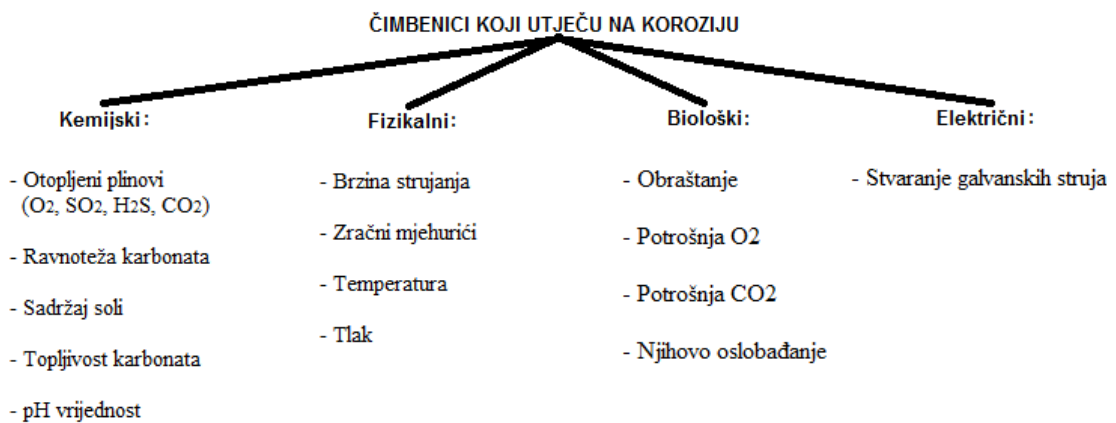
ČIMBENICI KOJI UTJEČU NA KOROZIJU

Kemijski:

- Otopljeni plinovi ($O_2$, $SO_2$, $H_2S$, $CO_2$)

- Ravnoteža karbonata

- Sadržaj soli

- Topljivost karbonata

- pH vrijednost

Fizikalni:

- Brzina strujanja

- Zračni mjehurići

- Temperatura

- Tlak

Biološki:

- Obraštanje

- Potrošnja O2

- Potrošnja CO2

- Njihovo oslobađanje

Električni:

- Stvaranje galvanskih struja